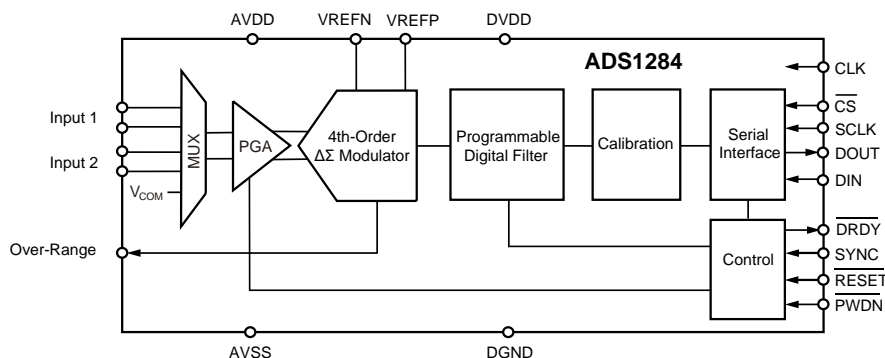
AVDD VREFN VREFP DVDD

ADS1284

CLK

Input 1

Input 2

$V_{COM}$

MUX

PGA

4th-Order $\Delta\Sigma$ Modulator

Programmable Digital Filter

Calibration

Serial Interface

$\overline{CS}$

SCLK

DOUT

DIN

Over-Range

Control

$\overline{DRDY}$

SYNC

$\overline{RESET}$

$\overline{PWDN}$

AVSS DGND